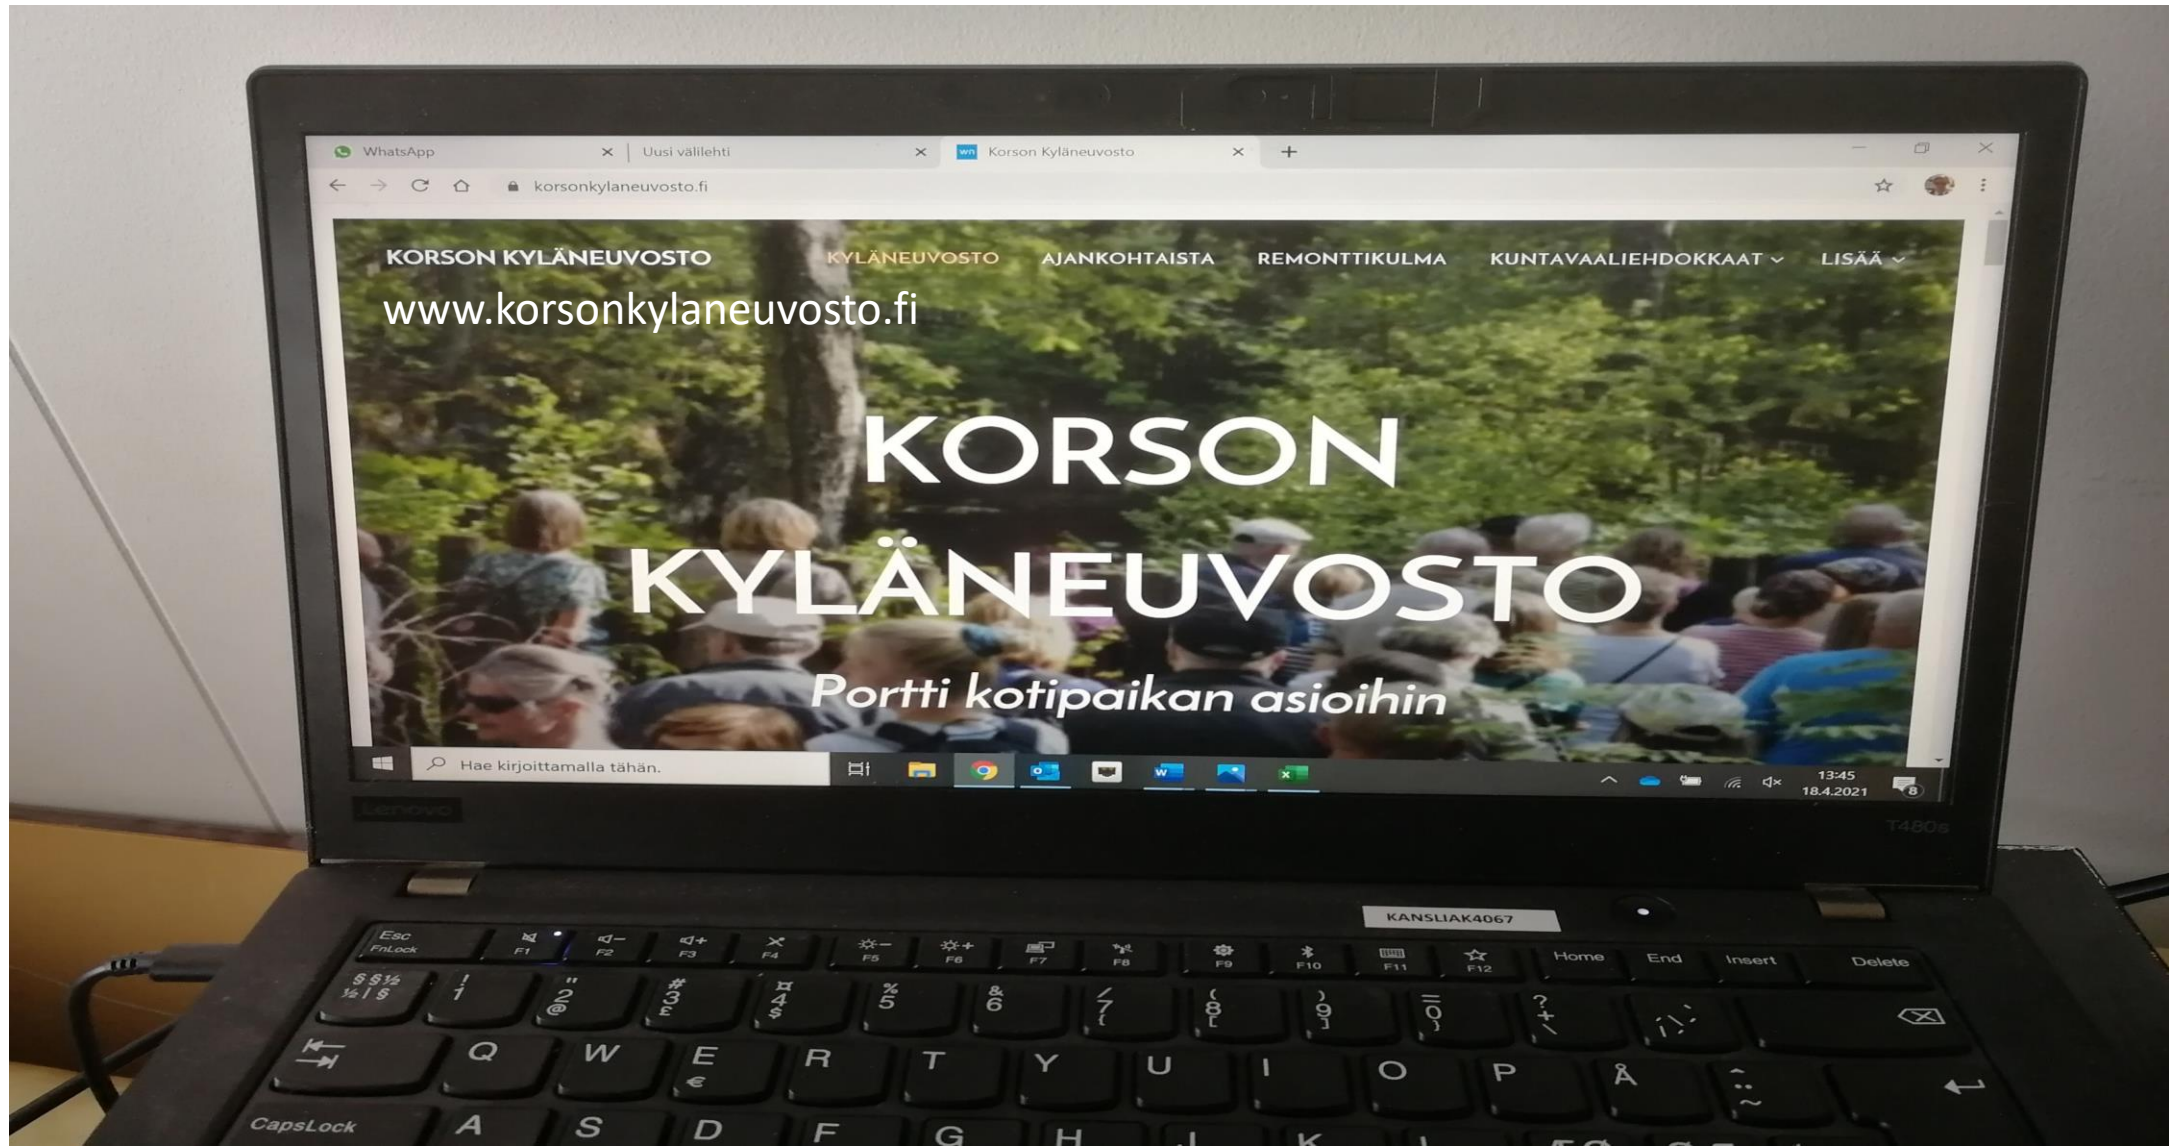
WhatsApp
Uusi välilehti
Korson Kyläneuvosto
korsonkylaneuvosto.fi

KORSON KYLÄNEUVOSTO
KYLÄNEUVOSTO AJANKOHTAISTA REMONTTIKULMA KUNTAVAALIEHDOKKAAT LISÄÄ
www.korsonkylaneuvosto.fi

KORSON KYLÄNEUVOSTO

Portti kotipaikan asioihin

Hae kirjoittamalla tähän.
13:45
18.4.2021

lenovo
T480s
KANSLIAK4067

Esc FnLock F1 F2 F3 F4 F5 F6 F7 F8 F9 F10 F11 F12 Home End Insert Delete
Q W E R T Y U I O P Å
CapsLock A S D F G H J K